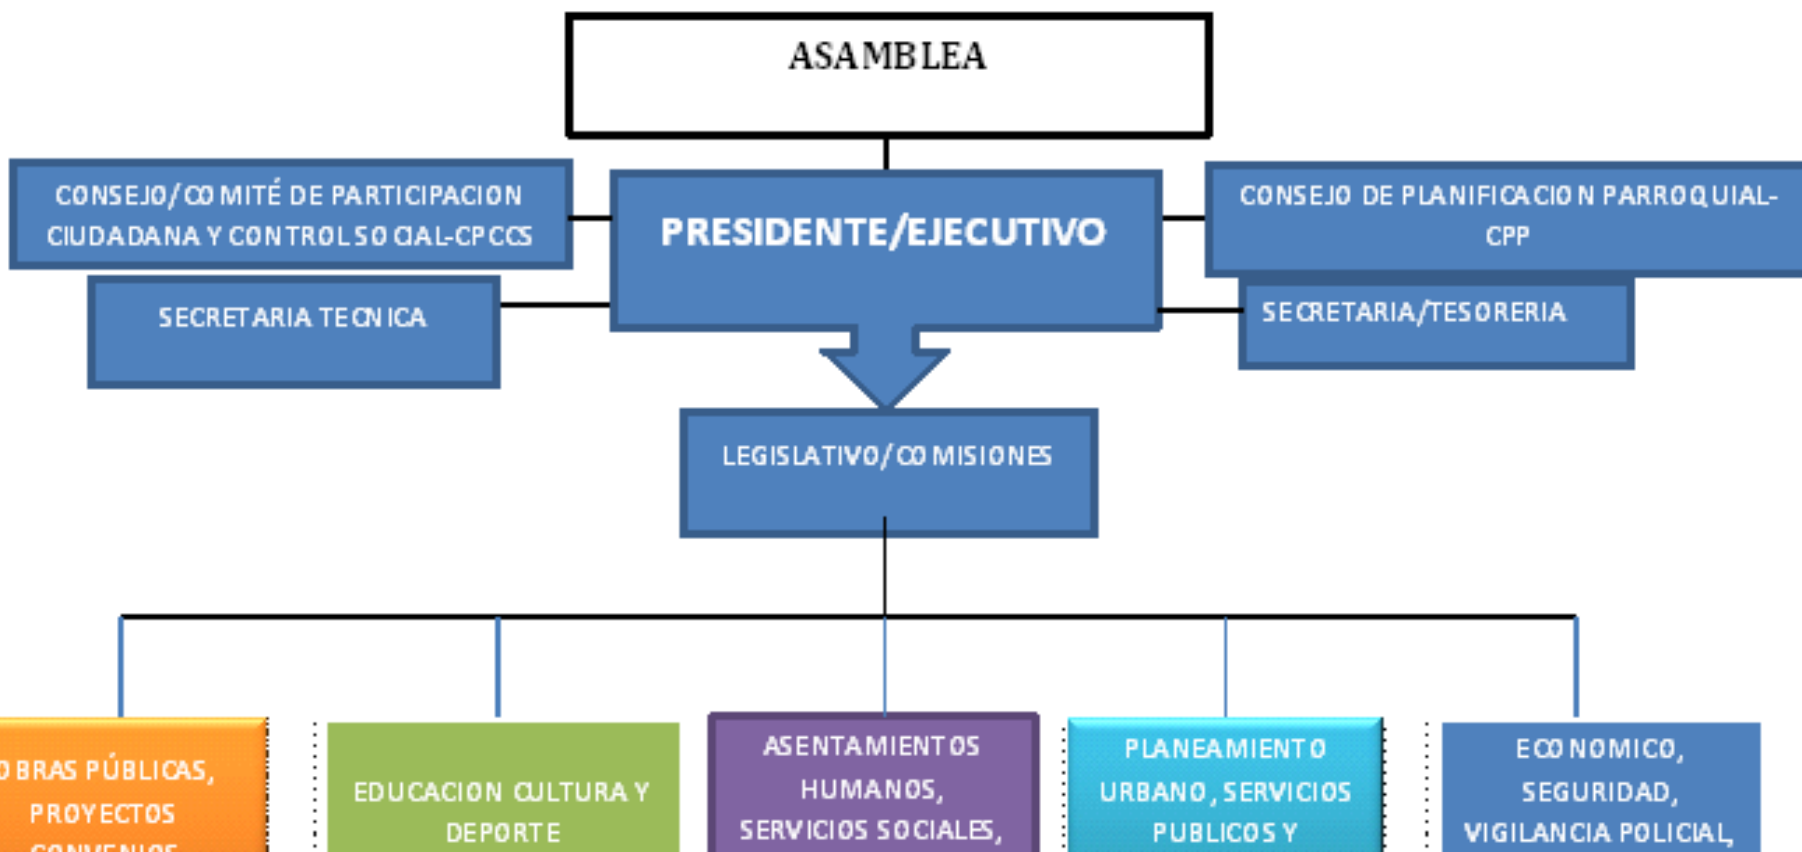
ASAMBLEA

CONSEJO/COMITÉ DE PARTICIPACION CIUDADANA Y CONTROL SOCIAL-CPCCS

PRESIDENTE/EJECUTIVO

CONSEJO DE PLANIFICACION PARROQUIAL-CPP

SECRETARIA TECNICA

SECRETARIA/TESORERIA

LEGISLATIVO/COMISIONES

OBRAS PÚBLICAS, PROYECTOS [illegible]

EDUCACION CULTURA Y DEPORTE

ASENTAMIENTOS HUMANOS, SERVICIOS SOCIALES, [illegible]

PLANEAMIENTO URBANO, SERVICIOS PUBLICOS Y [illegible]

ECONOMICO, SEGURIDAD, VIGILANCIA POLICIAL, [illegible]